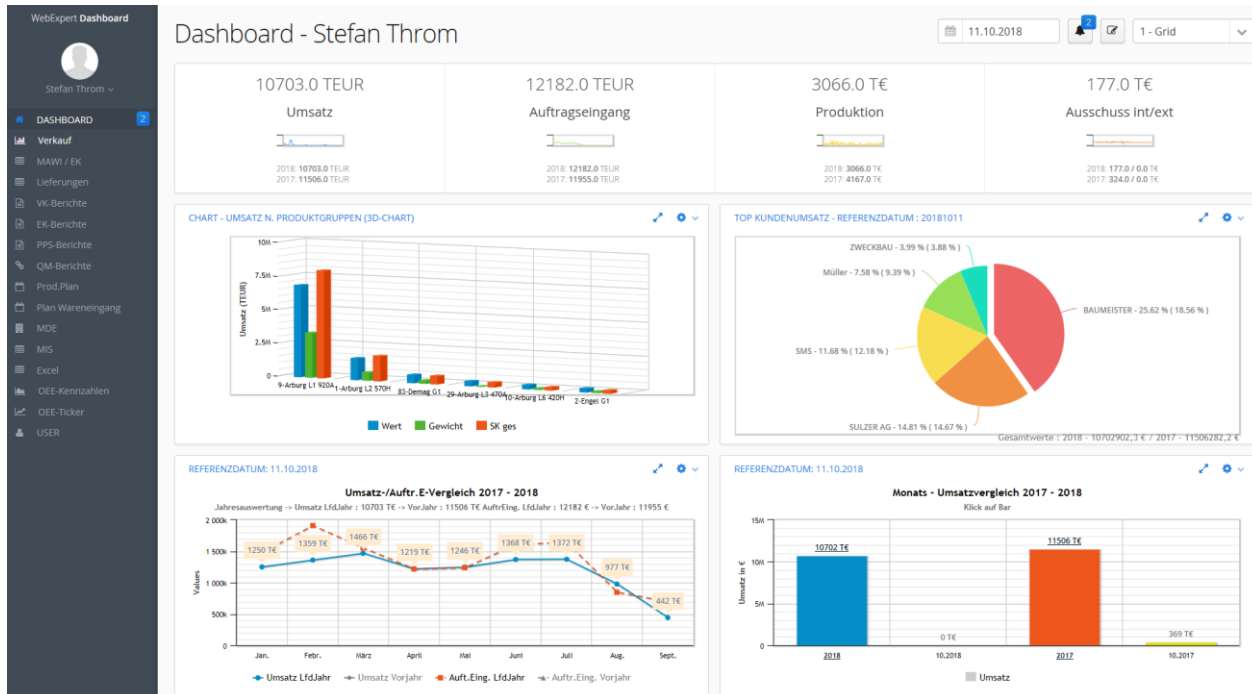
WebExpert Dashboard

Stefan Throm

DASHBOARD 2
Verkauf
MAWI / EK
Lieferungen
VK-Berichte
EK-Berichte
PPS-Berichte
QM-Berichte
Prod.Plan
Plan Wareneingang
MDE
MIS
Excel
OEE-Kennzahlen
OEE-Ticker
USER

Dashboard - Stefan Throm

11.10.2018 2 1 - Grid

10703.0 TEUR
Umsatz
2018: 10703.0 TEUR
2017: 11506.0 TEUR

12182.0 TEUR
Auftragseingang
2018: 12182.0 TEUR
2017: 11955.0 TEUR

3066.0 T€
Produktion
2018: 3066.0 T€
2017: 4167.0 T€

177.0 T€
Ausschuss int/ext
2018: 177.0 / 0.0 T€
2017: 324.0 / 0.0 T€

CHART - UMSATZ N. PRODUKTGRUPPEN (3D-CHART)

10M
7.5M
5M
2.5M
0
Umsatz (TEUR)
9-Arburg L1 920A
1-Arburg L2 570H
81-Demag G1
29-Arburg L3 470A
10-Arburg L6 420H
2-Engel G1
Wert Gewicht SK ges

TOP KUNDENUMSATZ - REFERENZDATUM : 20181011

ZWECKBAU - 3.99 % ( 3.88 % )
Müller - 7.58 % ( 9.39 % )
BAUMEISTER - 25.62 % ( 18.56 % )
SMS - 11.68 % ( 12.18 % )
SULZER AG - 14.81 % ( 14.67 % )
Gesamtwerte : 2018 - 10702902,3 € / 2017 - 11506282,2 €

REFERENZDATUM: 11.10.2018

Umsatz-/Auftr.E-Vergleich 2017 - 2018
Jahresauswertung -> Umsatz LfdJahr : 10703 T€ -> Vor.Jahr : 11506 T€ AuftrEing. LfdJahr : 12182 € -> Vor.Jahr : 11955 €
2 000k
1 500k
1 000k
500k
Values
1250 T€
1359 T€
1466 T€
1219 T€
1246 T€
1368 T€
1372 T€
977 T€
442 T€
Jan.
Febr.
März
April
Mai
Juni
Juli
Aug.
Sept.
Umsatz LfdJahr
Umsatz Vorjahr
Auft.Eing. LfdJahr
Auftr.Eing. Vorjahr

REFERENZDATUM: 11.10.2018

Monats - Umsatzvergleich 2017 - 2018
Klick auf Bar
15M
10M
5M
0
Umsatz in €
10702 T€
0 T€
11506 T€
369 T€
2018
10.2018
2017
10.2017
Umsatz